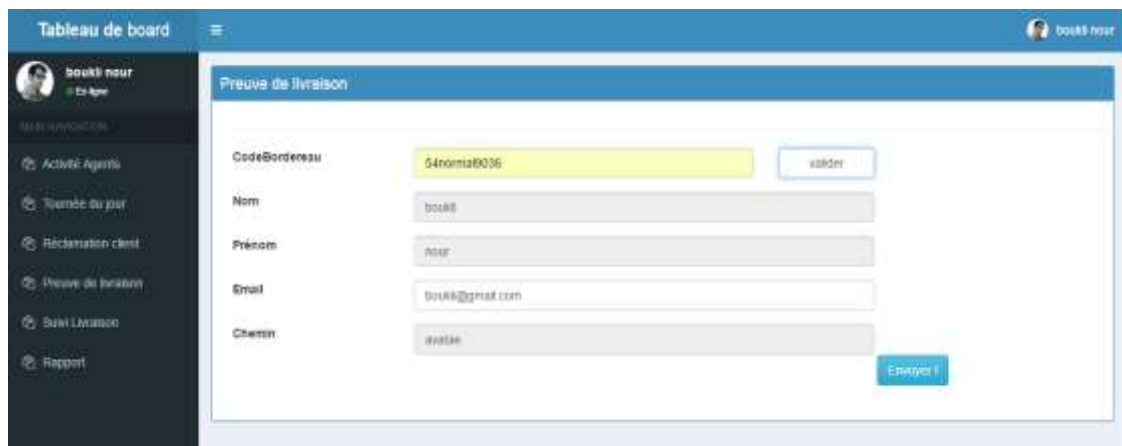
Tableau de board

boukli nour

boukli nour
En ligne

MAIN NAVIGATION

Activité Agents

Tournée du jour

Réclamation client

Preuve de livraison

Suivi Livraison

Rapport

Preuve de livraison

CodeBordereau

54normal8036

valider

Nom

boukli

Prénom

nour

Email

boukli@gmail.com

Chemin

avatar

Envoyer !